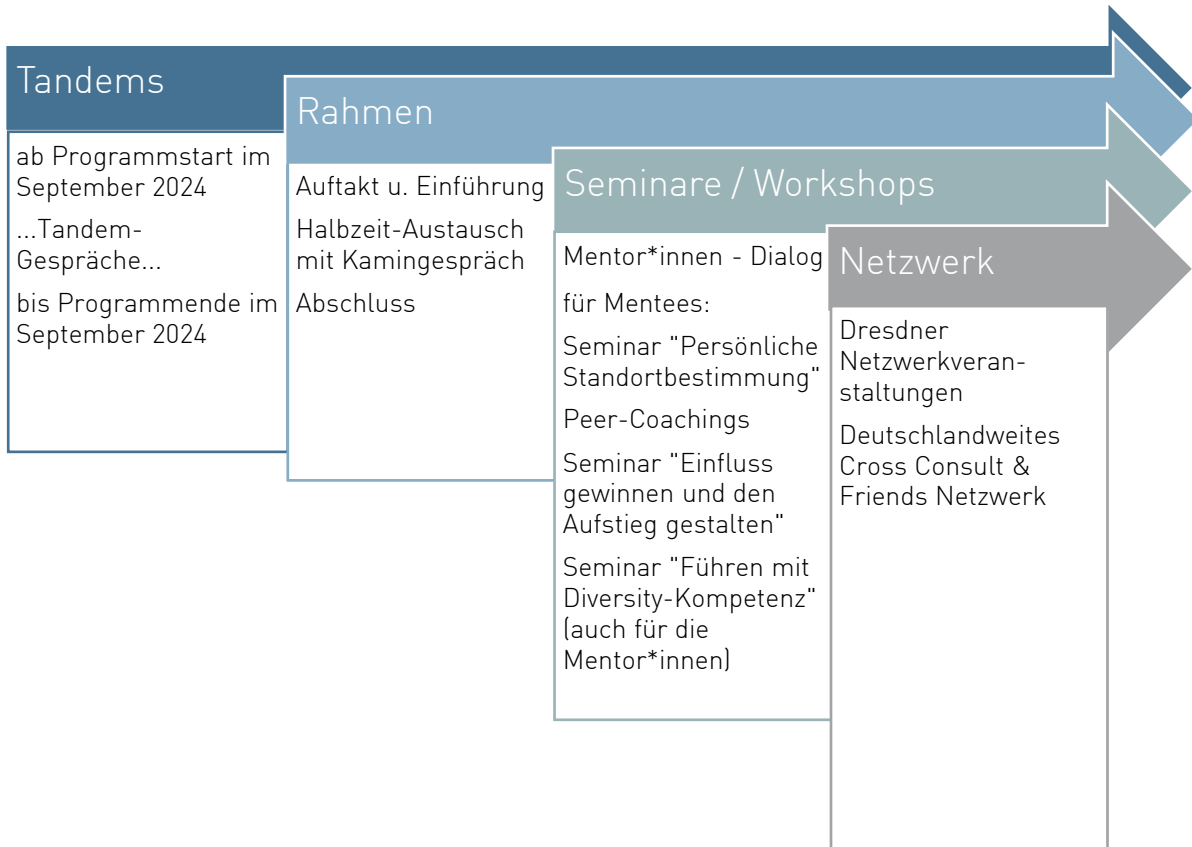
Tandems

ab Programmstart im September 2024

...Tandem-Gespräche...

bis Programmende im September 2024

Rahmen

Auftakt u. Einführung

Halbzeit-Austausch mit Kamingespräch

Abschluss

Seminare / Workshops

Mentor*innen - Dialog

für Mentees:

Seminar "Persönliche Standortbestimmung"

Peer-Coachings

Seminar "Einfluss gewinnen und den Aufstieg gestalten"

Seminar "Führen mit Diversity-Kompetenz" (auch für die Mentor*innen)

Netzwerk

Dresdner Netzwerkveranstaltungen

Deutschlandweites Cross Consult & Friends Netzwerk